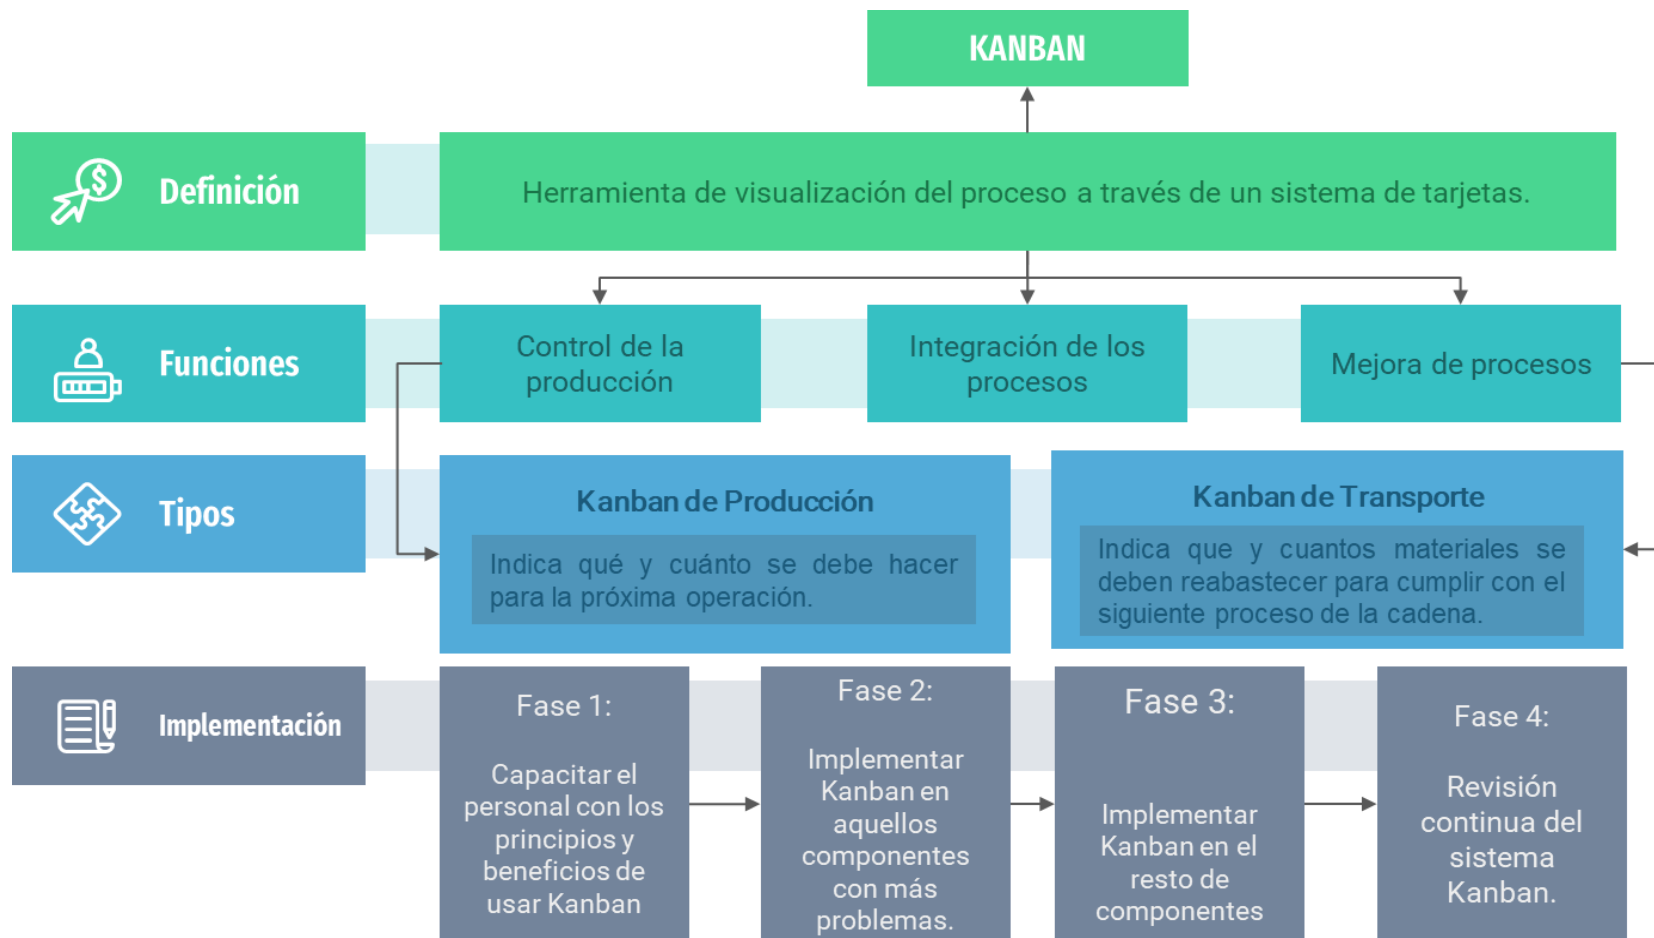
KANBAN

Definición

Herramienta de visualización del proceso a través de un sistema de tarjetas.

Funciones

Control de la producción

Integración de los procesos

Mejora de procesos

Tipos

Kanban de Producción

Indica qué y cuánto se debe hacer para la próxima operación.

Kanban de Transporte

Indica que y cuantos materiales se deben reabastecer para cumplir con el siguiente proceso de la cadena.

Implementación

Fase 1:

Capacitar el personal con los principios y beneficios de usar Kanban

Fase 2:

Implementar Kanban en aquellos componentes con más problemas.

Fase 3:

Implementar Kanban en el resto de componentes

Fase 4:

Revisión continua del sistema Kanban.